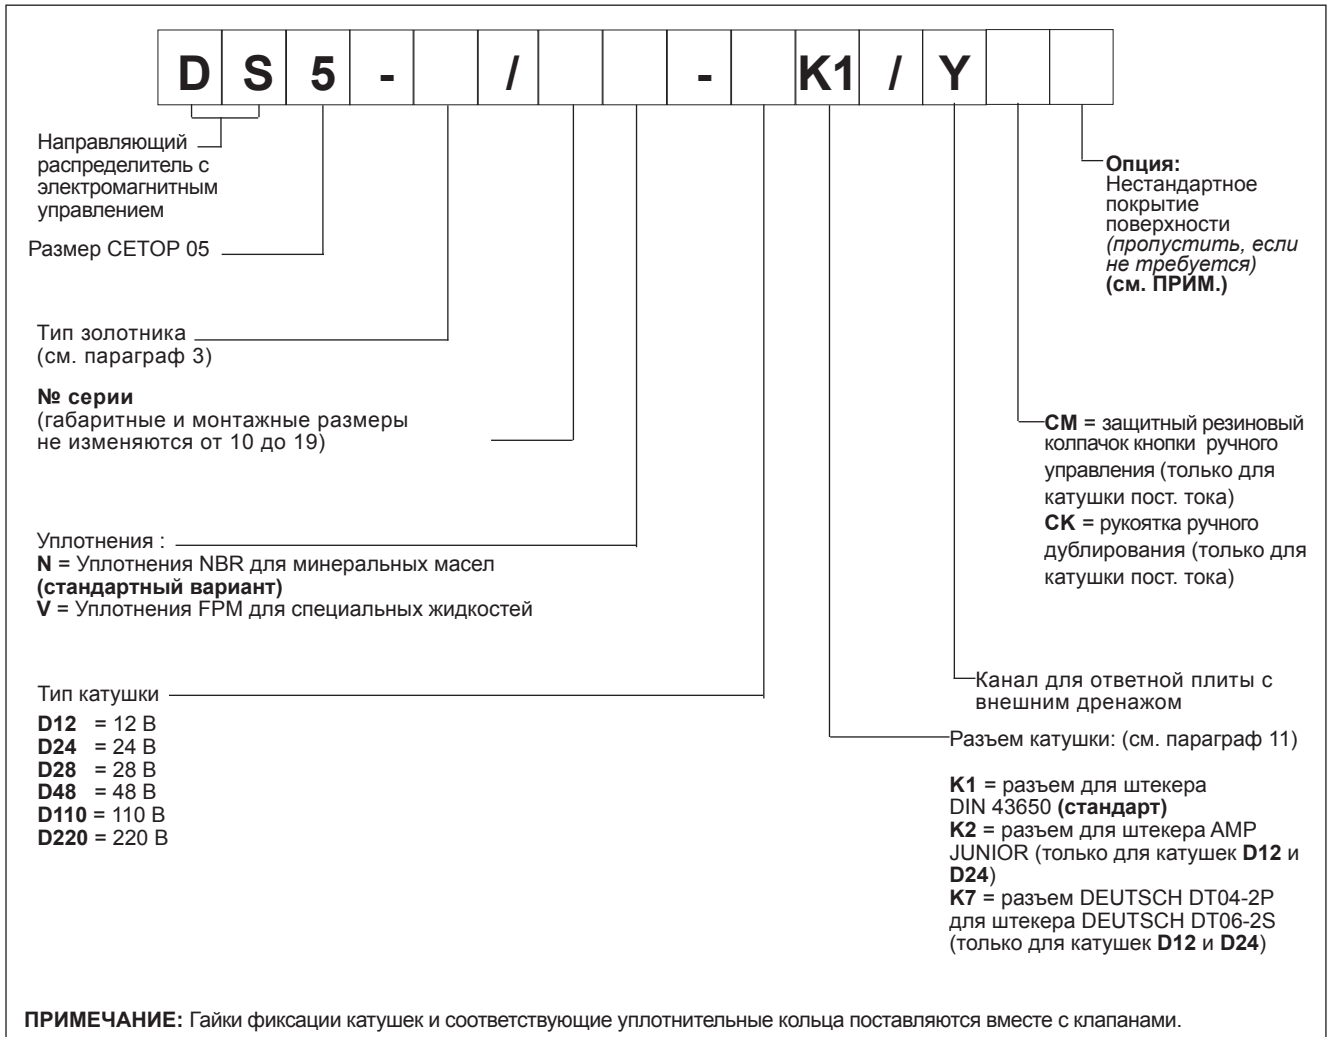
| D | S | 5 | - |  | / |  |  | - |  | K1 | / | Y |  |  |
|---|---|---|---|---|---|---|---|---|---|---|---|---|---|---|

Направляющий распределитель с электромагнитным управлением

Размер CETOP 05

Тип золотника (см. параграф 3)

**№ серии**
(габаритные и монтажные размеры не изменяются от 10 до 19)

Уплотнения :
**N** = Уплотнения NBR для минеральных масел **(стандартный вариант)**
**V** = Уплотнения FPM для специальных жидкостей

Тип катушки
**D12** = 12 В
**D24** = 24 В
**D28** = 28 В
**D48** = 48 В
**D110** = 110 В
**D220** = 220 В

**Опция:**
Нестандартное покрытие поверхности *(пропустить, если не требуется)* **(см. ПРИМ.)**

**CM** = защитный резиновый колпачок кнопки ручного управления (только для катушки пост. тока)
**CK** = рукоятка ручного дублирования (только для катушки пост. тока)

Канал для ответной плиты с внешним дренажом

Разъем катушки: (см. параграф 11)

**K1** = разъем для штекера DIN 43650 **(стандарт)**
**K2** = разъем для штекера AMP JUNIOR (только для катушек **D12** и **D24**)
**K7** = разъем DEUTSCH DT04-2P для штекера DEUTSCH DT06-2S (только для катушек **D12** и **D24**)

**ПРИМЕЧАНИЕ:** Гайки фиксации катушек и соответствующие уплотнительные кольца поставляются вместе с клапанами.